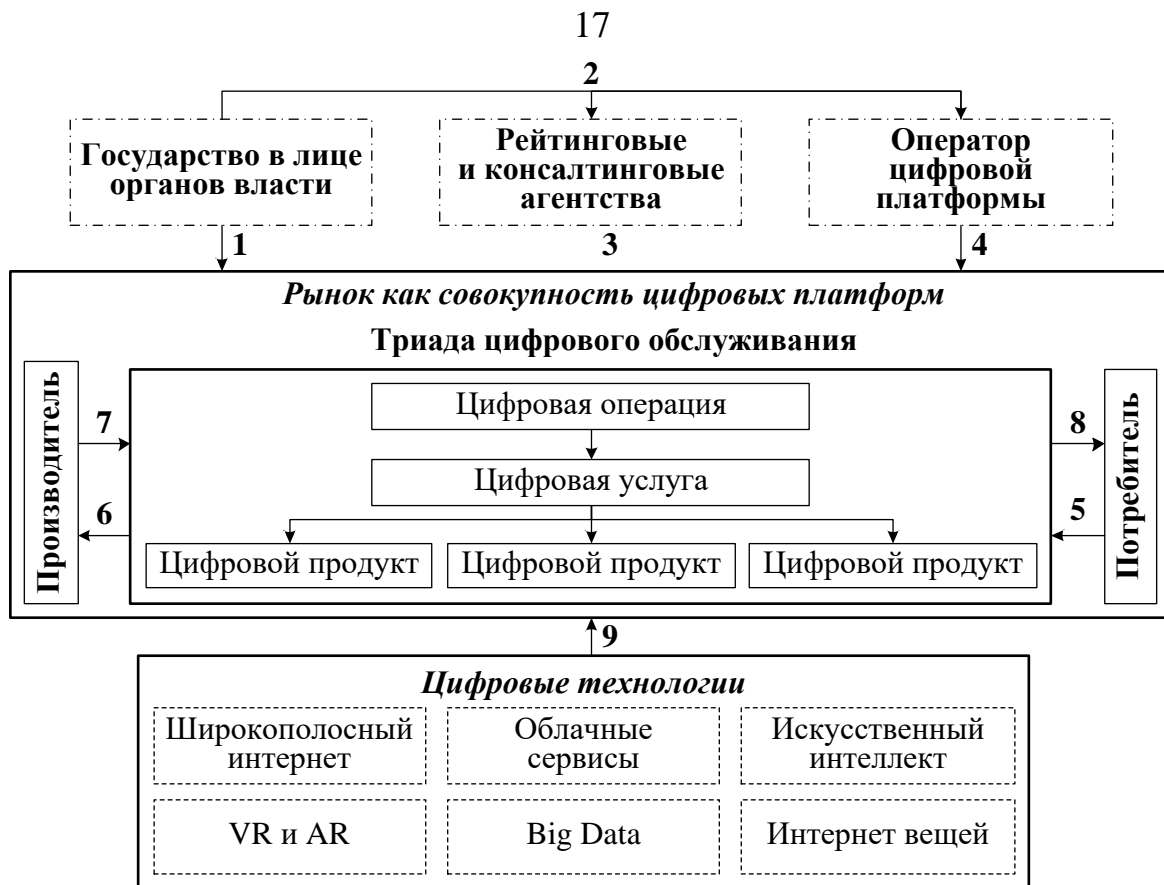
17

2

Государство в лице органов власти

Рейтинговые и консалтинговые агентства

Оператор цифровой платформы

1

3

4

Рынок как совокупность цифровых платформ

Триада цифрового обслуживания

Производитель

7

6

Цифровая операция

Цифровая услуга

Цифровой продукт

Цифровой продукт

Цифровой продукт

8

5

Потребитель

9

Цифровые технологии

Широкополосный интернет

Облачные сервисы

Искусственный интеллект

VR и AR

Big Data

Интернет вещей